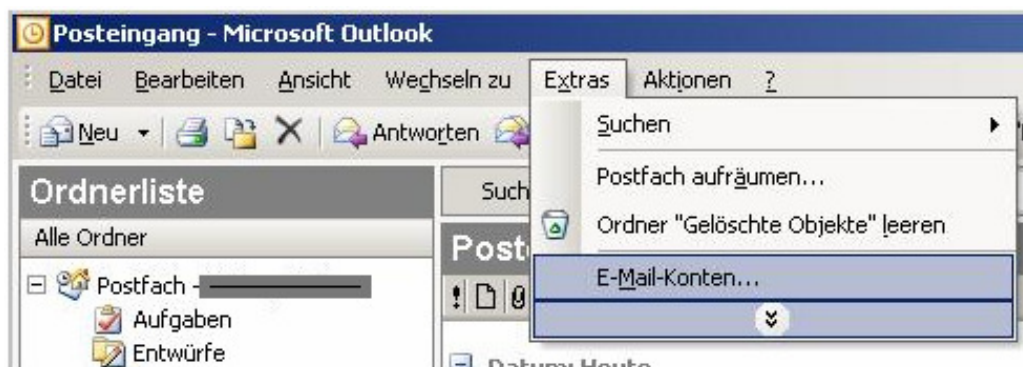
Posteingang - Microsoft Outlook

Datei Bearbeiten Ansicht Wechseln zu Extras Aktionen ?

Neu Antworten

Ordnerliste

Alle Ordner

Postfach - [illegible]

Aufgaben

Entwürfe

Such

Post

Datum: Heute

Suchen

Postfach aufräumen...

Ordner "Gelöschte Objekte" leeren

E-Mail-Konten...